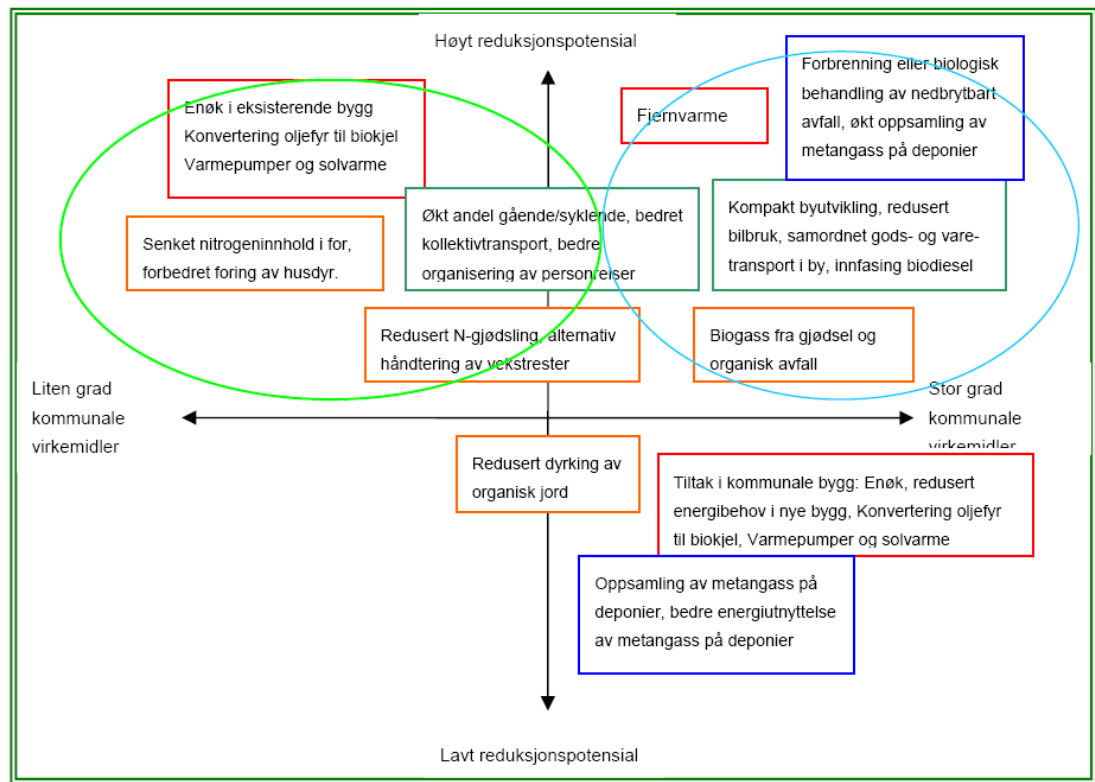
Høyt reduksjonspotensial

Enøk i eksisterende bygg
Konvertering oljefyr til biokjel
Varmepumper og solvarme

Fjernvarme

Forbrenning eller biologisk behandling av nedbrytbart avfall, økt oppsamling av metangass på deponier

Senket nitrogeninnhold i for, forbedret foring av husdyr.

Økt andel gående/syklende, bedret kollektivtransport, bedre organisering av personreiser

Kompakt byutvikling, redusert bilbruk, samordnet gods- og varetransport i by, innfasing biodiesel

Redusert N-gjødsling, alternativ håndtering av vekstrester

Biogass fra gjødsel og organisk avfall

Liten grad kommunale virkemidler

Stor grad kommunale virkemidler

Redusert dyrking av organisk jord

Tiltak i kommunale bygg: Enøk, redusert energibehov i nye bygg, Konvertering oljefyr til biokjel, Varmepumper og solvarme

Oppsamling av metangass på deponier, bedre energiutnyttelse av metangass på deponier

Lavt reduksjonspotensial